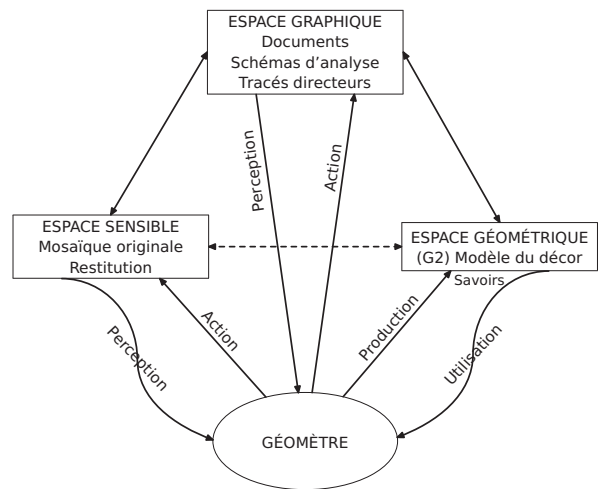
ESPACE GRAPHIQUE
Documents
Schémas d'analyse
Tracés directeurs

ESPACE SENSIBLE
Mosaïque originale
Restitution

ESPACE GÉOMÉTRIQUE
(G2) Modèle du décor
Savoirs

Perception

Action

Action

Production

Perception

Utilisation

GÉOMÈTRE